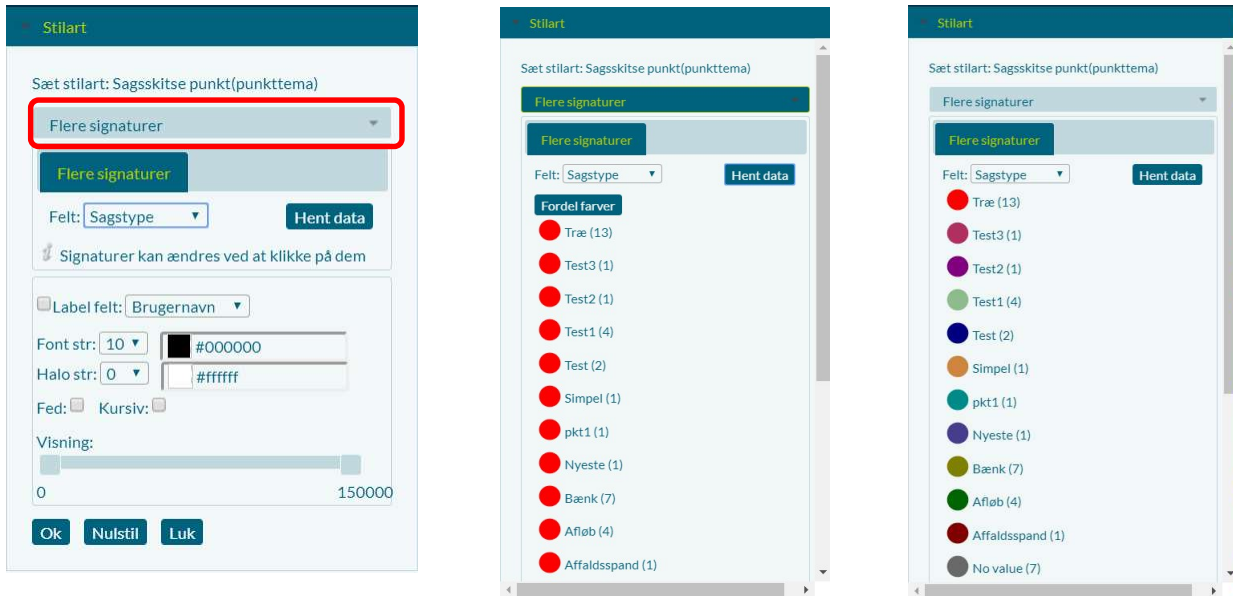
Stilart

Sæt stilart: Sagsskitse punkt(punkttema)

Flere signaturer

Flere signaturer

Felt: Sagstype

Hent data

Signaturer kan ændres ved at klikke på dem

Label felt: Brugernavn

Font str: 10 #000000

Halo str: 0 #ffffff

Fed: Kursiv:

Visning:

0 150000

Ok Nulstil Luk

Stilart

Sæt stilart: Sagsskitse punkt(punkttema)

Flere signaturer

Flere signaturer

Felt: Sagstype

Hent data

Fordel farver

Træ (13)

Test3 (1)

Test2 (1)

Test1 (4)

Test (2)

Simpel (1)

pkt1 (1)

Nyeste (1)

Bænk (7)

Afløb (4)

Affaldsspand (1)

Stilart

Sæt stilart: Sagsskitse punkt(punkttema)

Flere signaturer

Flere signaturer

Felt: Sagstype

Hent data

Træ (13)

Test3 (1)

Test2 (1)

Test1 (4)

Test (2)

Simpel (1)

pkt1 (1)

Nyeste (1)

Bænk (7)

Afløb (4)

Affaldsspand (1)

No value (7)